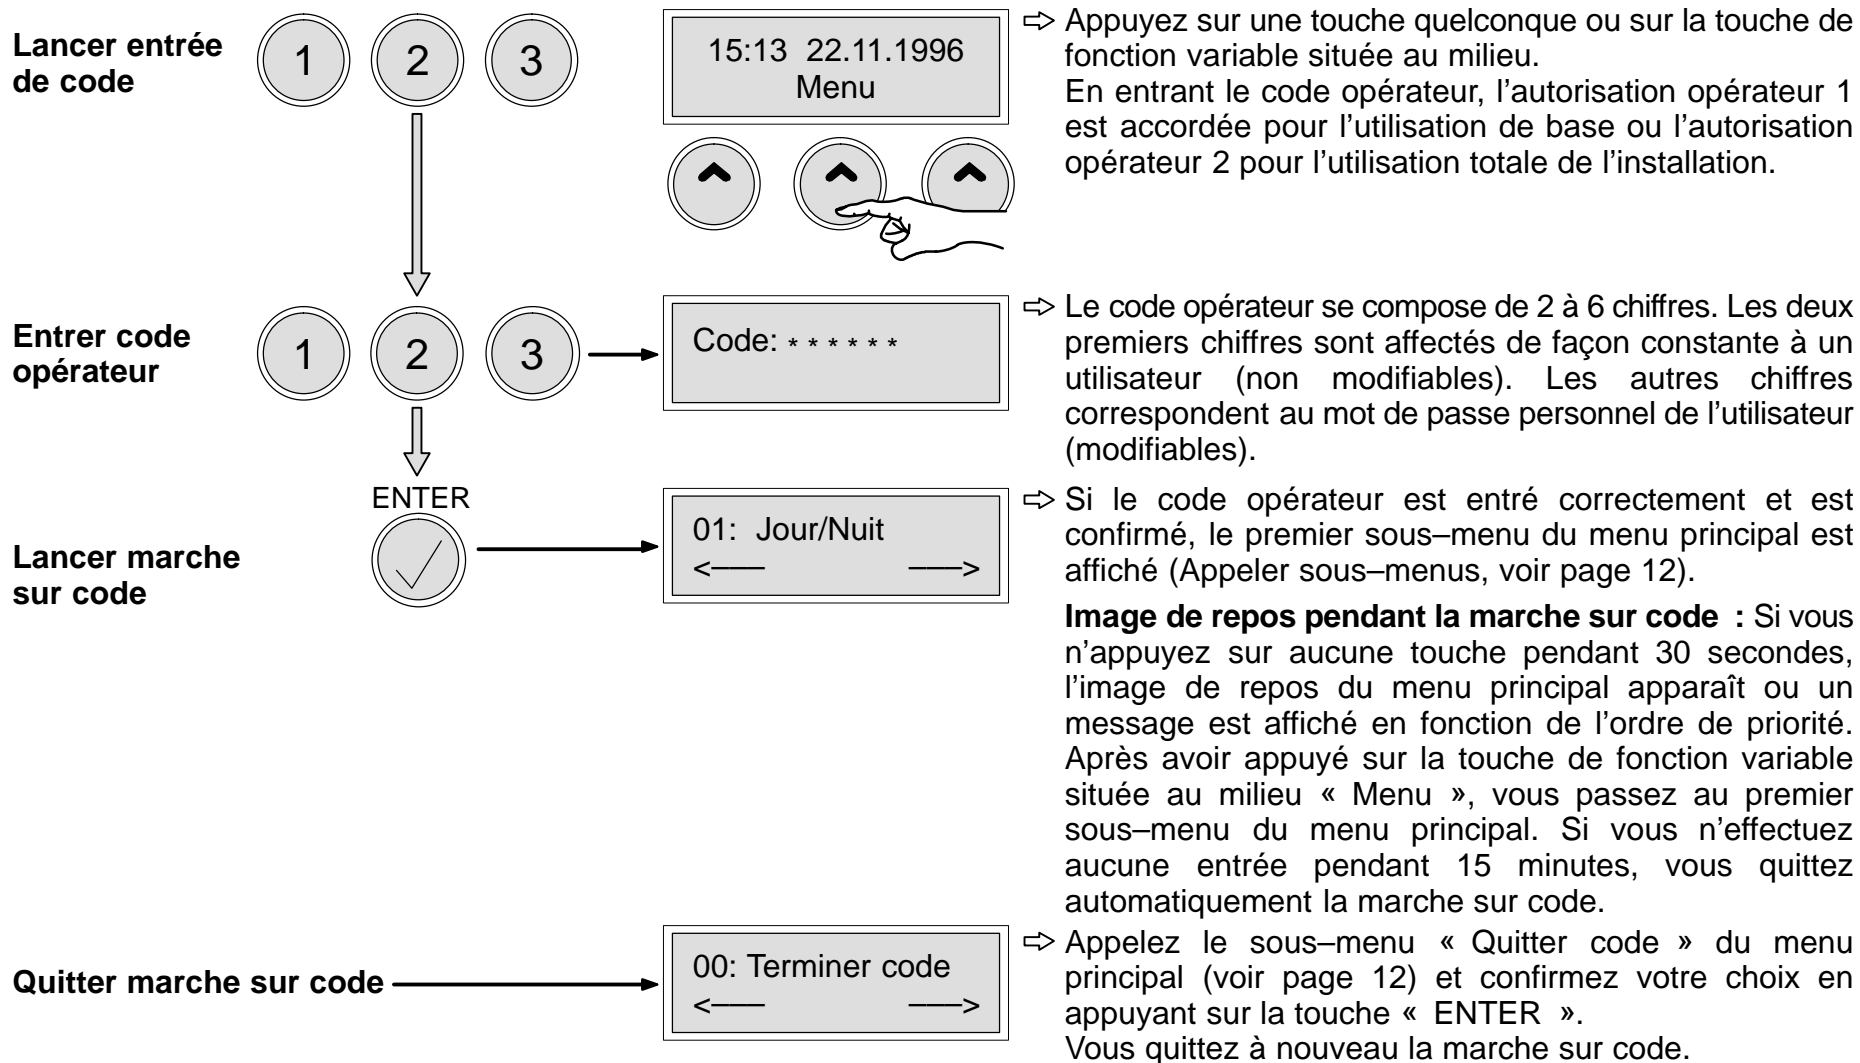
**Lancer entrée de code**

1 2 3

15:13 22.11.1996
Menu

⇨ Appuyez sur une touche quelconque ou sur la touche de fonction variable située au milieu.
En entrant le code opérateur, l'autorisation opérateur 1 est accordée pour l'utilisation de base ou l'autorisation opérateur 2 pour l'utilisation totale de l'installation.

**Entrer code opérateur**

1 2 3

Code: * * * * * *

⇨ Le code opérateur se compose de 2 à 6 chiffres. Les deux premiers chiffres sont affectés de façon constante à un utilisateur (non modifiables). Les autres chiffres correspondent au mot de passe personnel de l'utilisateur (modifiables).

ENTER

**Lancer marche sur code**

01: Jour/Nuit
<—— ——>

⇨ Si le code opérateur est entré correctement et est confirmé, le premier sous–menu du menu principal est affiché (Appeler sous–menus, voir page 12).

**Image de repos pendant la marche sur code :** Si vous n'appuyez sur aucune touche pendant 30 secondes, l'image de repos du menu principal apparaît ou un message est affiché en fonction de l'ordre de priorité. Après avoir appuyé sur la touche de fonction variable située au milieu « Menu », vous passez au premier sous–menu du menu principal. Si vous n'effectuez aucune entrée pendant 15 minutes, vous quittez automatiquement la marche sur code.

**Quitter marche sur code**

00: Terminer code
<—— ——>

⇨ Appelez le sous–menu « Quitter code » du menu principal (voir page 12) et confirmez votre choix en appuyant sur la touche « ENTER ».
Vous quittez à nouveau la marche sur code.